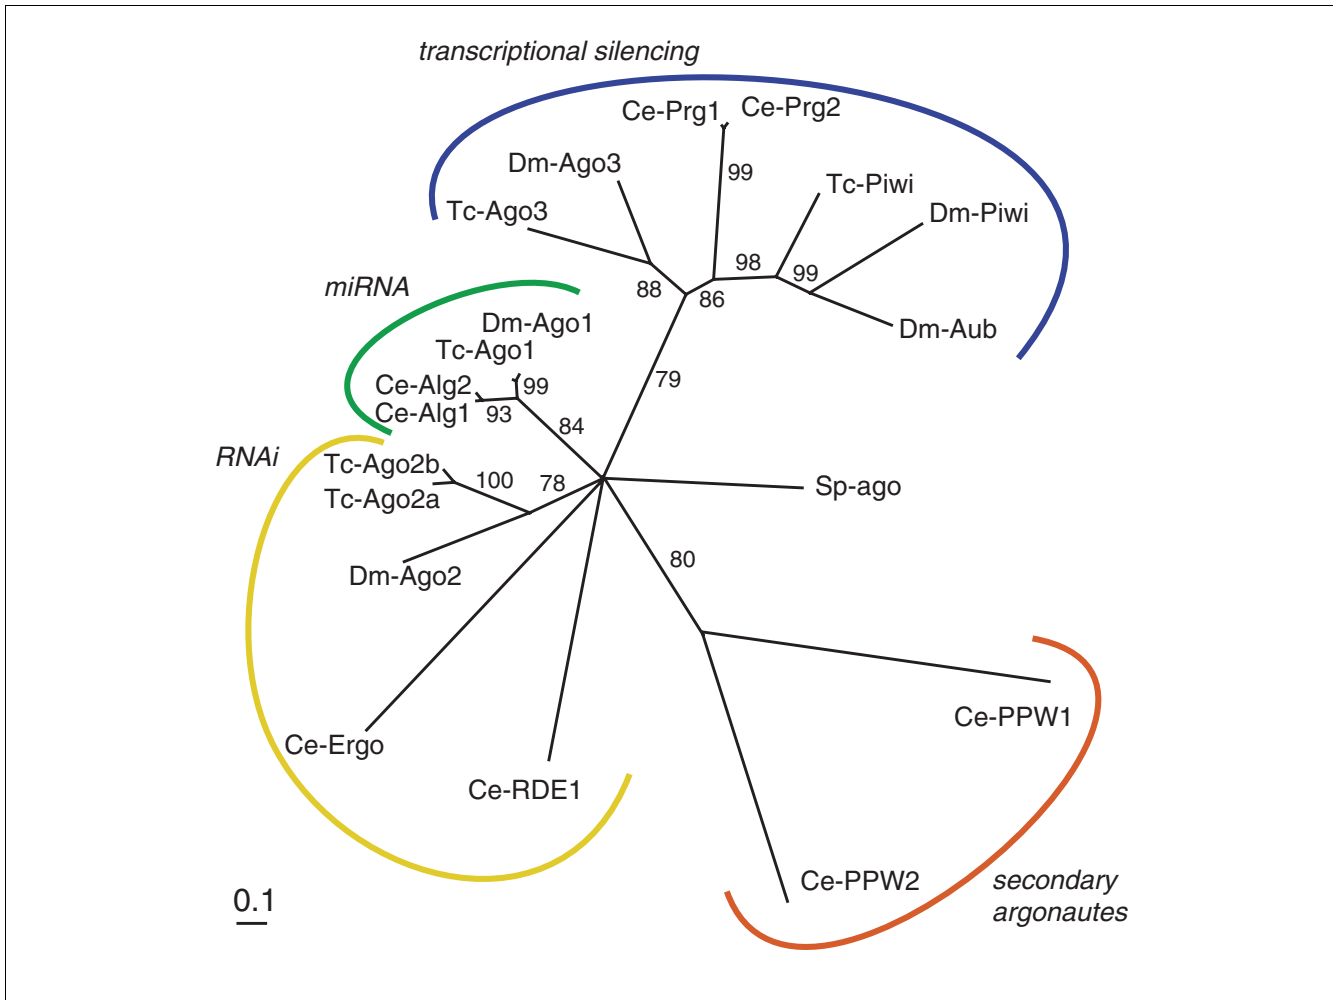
transcriptional silencing

Ce-Prg1 Ce-Prg2

99

Dm-Ago3

Tc-Piwi

Tc-Ago3

Dm-Piwi

98

99

88

86

miRNA

Dm-Aub

Dm-Ago1

Tc-Ago1

Ce-Alg2

99

Ce-Alg1

93

79

84

RNAi

Tc-Ago2b

100

78

Tc-Ago2a

Sp-ago

80

Dm-Ago2

Ce-PPW1

Ce-Ergo

Ce-RDE1

0.1

Ce-PPW2

secondary argonautes